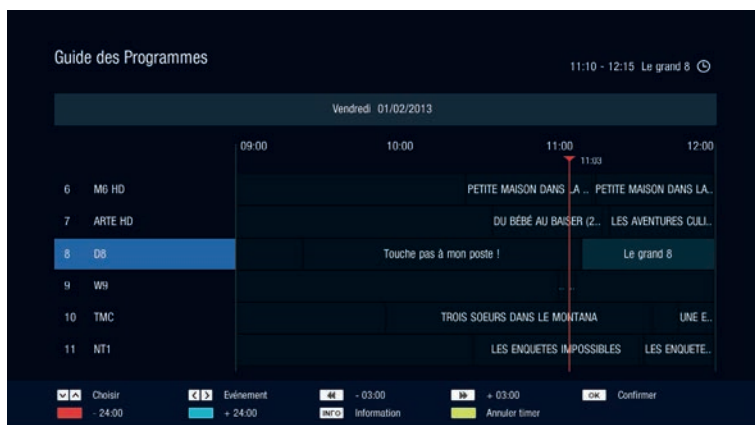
Guide des Programmes

11:10 - 12:15 Le grand 8

Vendredi 01/02/2013

09:00 10:00 11:00 12:00

11:03

| | | |
|---|---|---|
| 6 | M6 HD | PETITE MAISON DANS LA .. PETITE MAISON DANS LA.. |
| 7 | ARTE HD | DU BÉBÉ AU BAISER (2.. LES AVENTURES CULI.. |
| 8 | D8 | Touche pas à mon poste ! Le grand 8 |
| 9 | W9 | |
| 10 | TMC | TROIS SOEURS DANS LE MONTANA UNE E.. |
| 11 | NT1 | LES ENQUETES IMPOSSIBLES LES ENQUETE.. |

Choisir
Evénement
- 03:00
+ 03:00
OK Confirmer
- 24:00
+ 24:00
INFO Information
Annuler timer